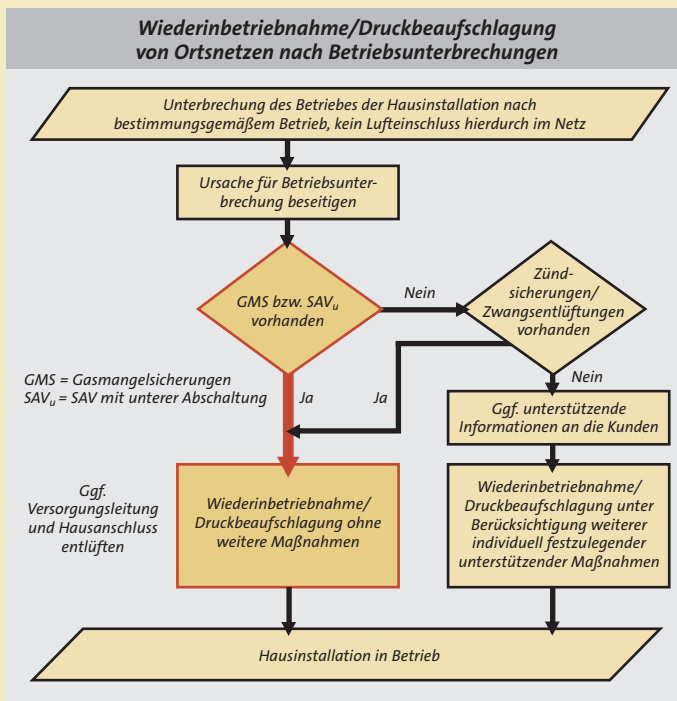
Wiederinbetriebnahme/Druckbeaufschlagung von Ortsnetzen nach Betriebsunterbrechungen

Unterbrechung des Betriebes der Hausinstallation nach bestimmungsgemäßem Betrieb, kein Lufteinschluss hierdurch im Netz

Ursache für Betriebsunterbrechung beseitigen

GMS bzw. $SAV_u$ vorhanden

Nein

Zündsicherungen/ Zwangsentlüftungen vorhanden

GMS = Gasmangelsicherungen
$SAV_u$ = SAV mit unterer Abschaltung

Ja

Ja

Nein

Ggf. unterstützende Informationen an die Kunden

Ggf. Versorgungsleitung und Hausanschluss entlüften

Wiederinbetriebnahme/ Druckbeaufschlagung ohne weitere Maßnahmen

Wiederinbetriebnahme/ Druckbeaufschlagung unter Berücksichtigung weiterer individuell festzulegender unterstützender Maßnahmen

Hausinstallation in Betrieb